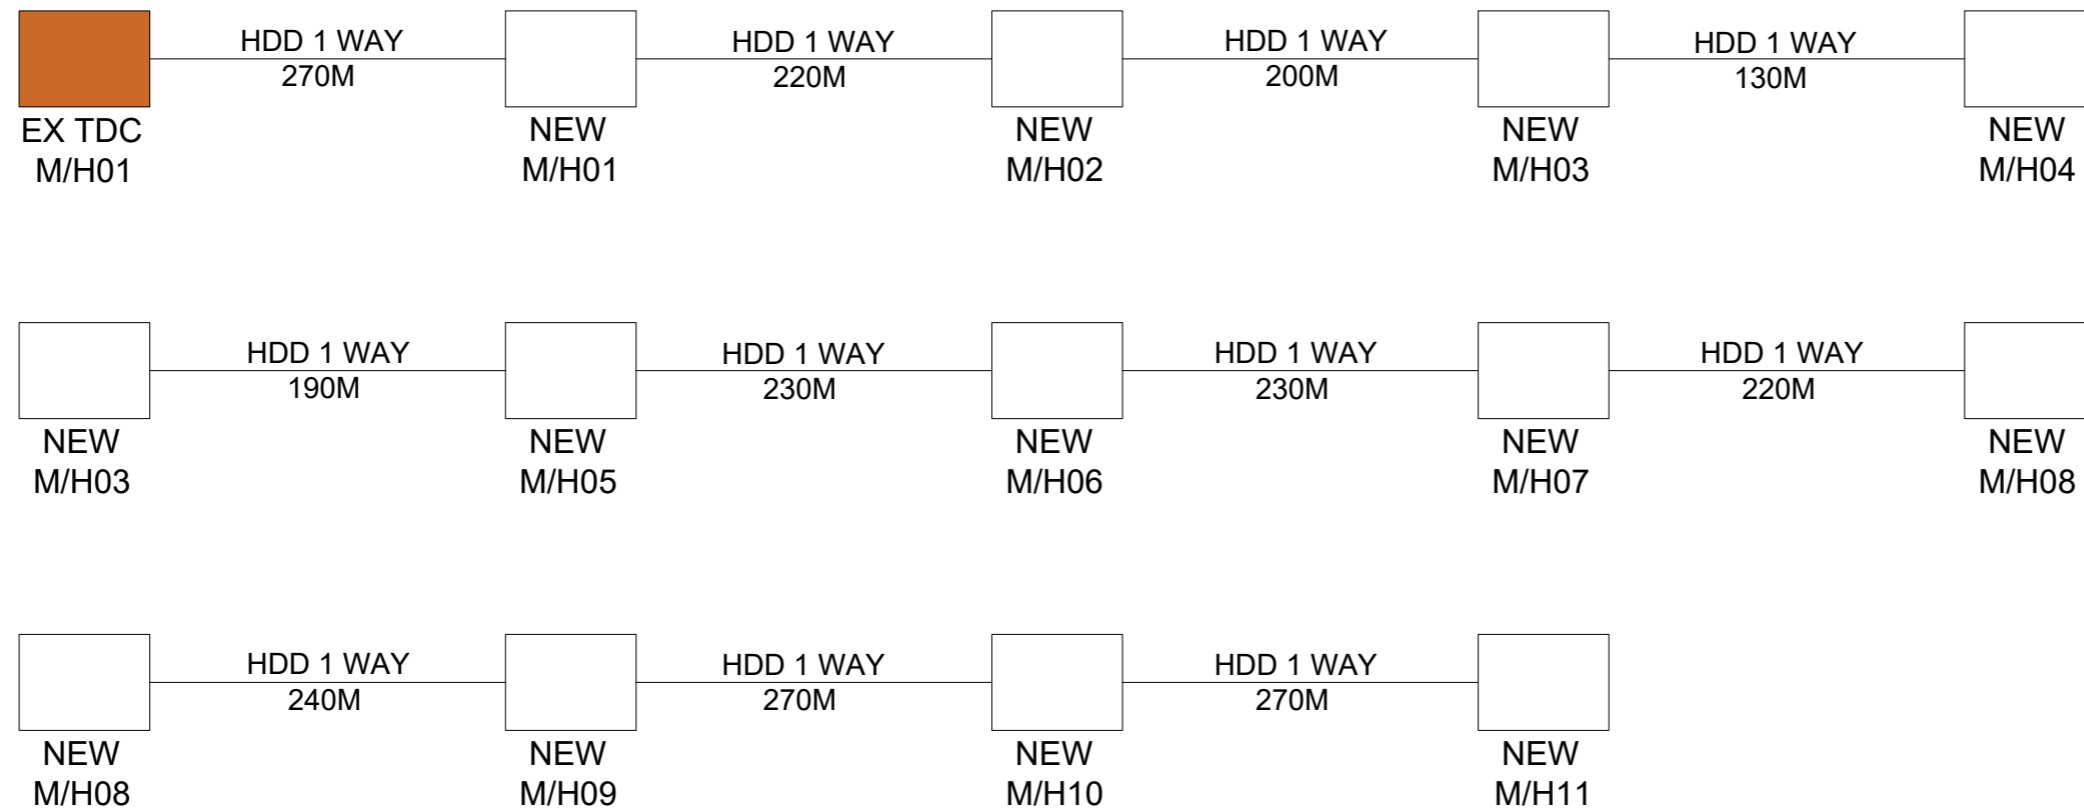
HDD 1 WAY
270M

HDD 1 WAY
220M

HDD 1 WAY
200M

HDD 1 WAY
130M

EX TDC
M/H01

NEW
M/H01

NEW
M/H02

NEW
M/H03

NEW
M/H04

HDD 1 WAY
190M

HDD 1 WAY
230M

HDD 1 WAY
230M

HDD 1 WAY
220M

NEW
M/H03

NEW
M/H05

NEW
M/H06

NEW
M/H07

NEW
M/H08

HDD 1 WAY
240M

HDD 1 WAY
270M

HDD 1 WAY
270M

NEW
M/H08

NEW
M/H09

NEW
M/H10

NEW
M/H11